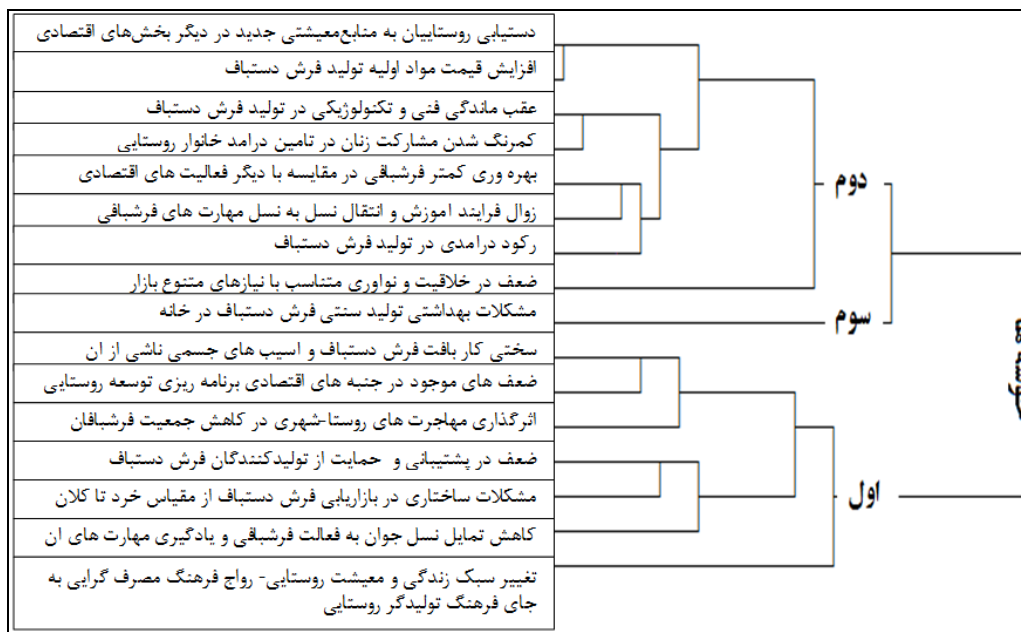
دستیابی روستاییان به منابع‌معیشتی جدید در دیگر بخش‌های اقتصادی
افزایش قیمت مواد اولیه تولید فرش دستباف
عقب ماندگی فنی و تکنولوژیکی در تولید فرش دستباف
کمرنگ شدن مشارکت زنان در تامین درامد خانوار روستایی
بهره وری کمتر فرشبافی در مقایسه با دیگر فعالیت های اقتصادی
زوال فرایند اموزش و انتقال نسل به نسل مهارت های فرشبافی
رکود درامدی در تولید فرش دستباف
ضعف در خلاقیت و نواوری متناسب با نیازهای متنوع بازار
مشکلات بهداشتی تولید سنتی فرش دستباف در خانه
سختی کار بافت فرش دستباف و اسیب های جسمی ناشی از ان
ضعف های موجود در جنبه های اقتصادی برنامه ریزی توسعه روستایی
اثرگذاری مهاجرت های روستا-شهری در کاهش جمعیت فرشبافان
ضعف در پشتیبانی و حمایت از تولیدکنندگان فرش دستباف
مشکلات ساختاری در بازاریابی فرش دستباف از مقیاس خرد تا کلان
کاهش تمایل نسل جوان به فعالت فرشبافی و یادگیری مهارت های ان
تغییر سبک زندگی و معیشت روستایی- رواج فرهنگ مصرف گرایی به جای فرهنگ تولیدگر روستایی

دوم
سوم
اول
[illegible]